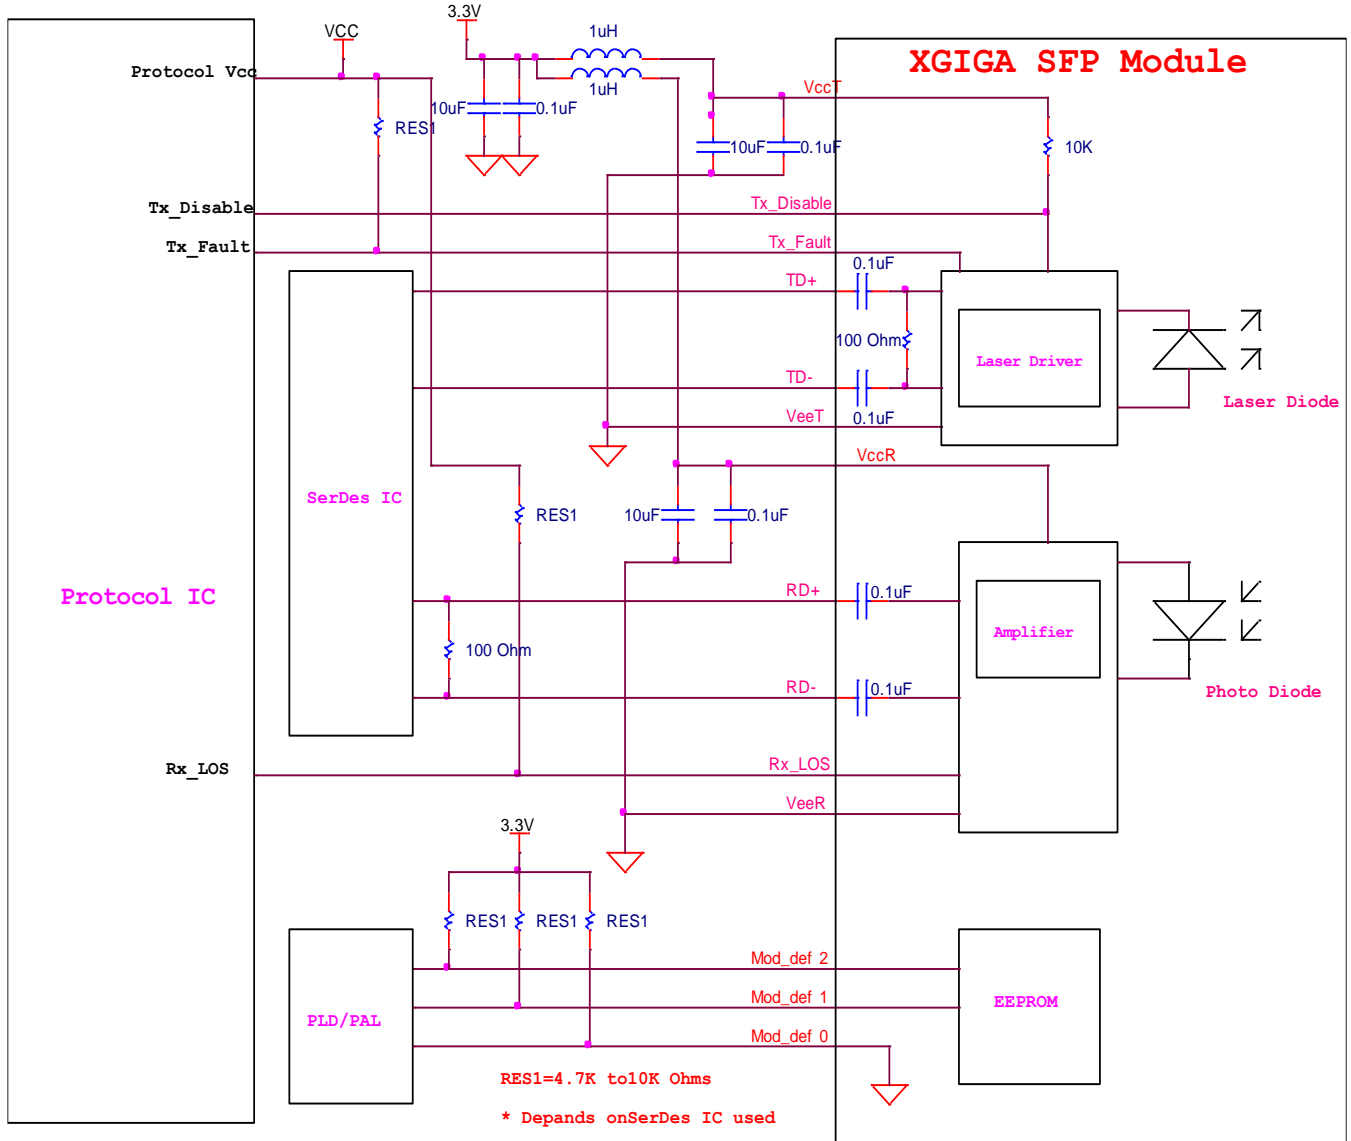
XGIGA SFP Module

3.3V
VCC
1uH
1uH
Protocol Vcc
10uF
0.1uF
RES1
VccT
10uF
0.1uF
10K
Tx_Disable
Tx_Disable
Tx_Fault
Tx_Fault
0.1uF
TD+
100 Ohm
Laser Driver
TD-
VeeT
0.1uF
Laser Diode
VccR
SerDes IC
RES1
10uF
0.1uF
Protocol IC
RD+
0.1uF
Amplifier
100 Ohm
RD-
0.1uF
Photo Diode
Rx_LOS
Rx_LOS
VeeR
3.3V
RES1
RES1
RES1
Mod_def 2
PLD/PAL
Mod_def 1
EEPROM
Mod_def 0
RES1=4.7K to10K Ohms
* Depands onSerDes IC used